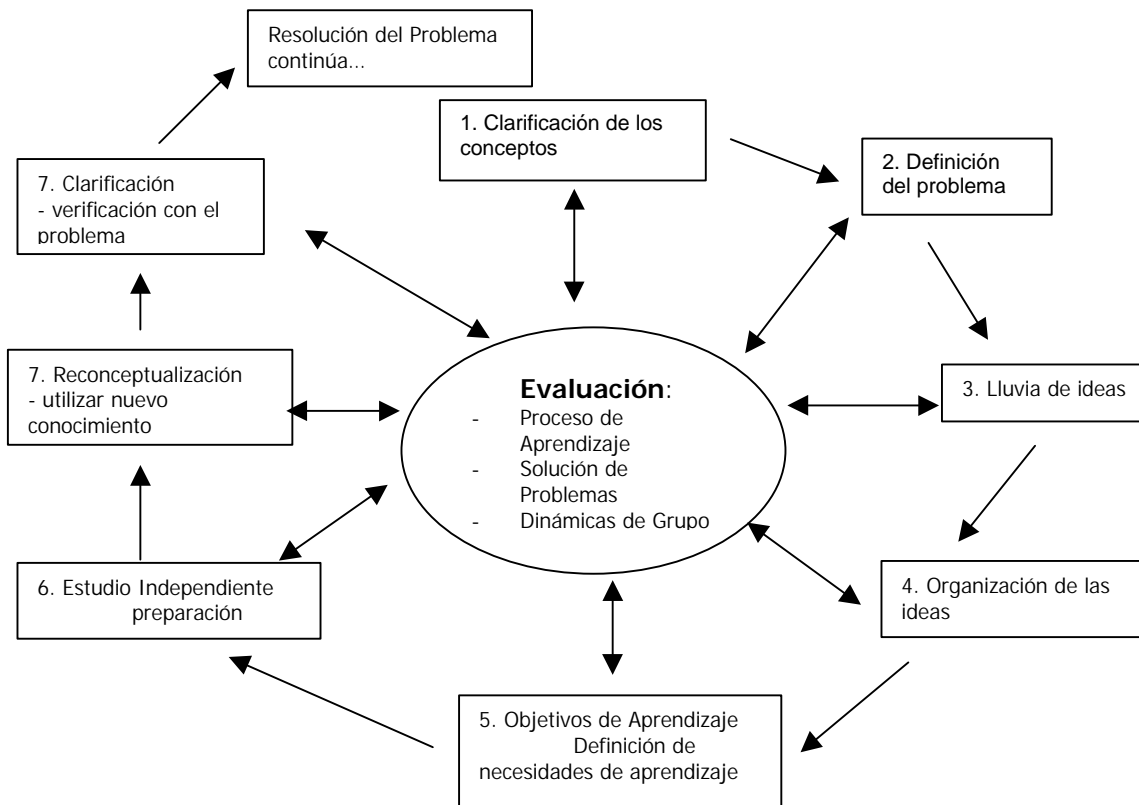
Resolución del Problema continúa…

1. Clarificación de los conceptos

2. Definición del problema

3. Lluvia de ideas

4. Organización de las ideas

5. Objetivos de Aprendizaje
Definición de necesidades de aprendizaje

6. Estudio Independiente
preparación

7. Reconceptualización
- utilizar nuevo conocimiento

7. Clarificación
- verificación con el problema

**Evaluación**:
- Proceso de Aprendizaje
- Solución de Problemas
- Dinámicas de Grupo